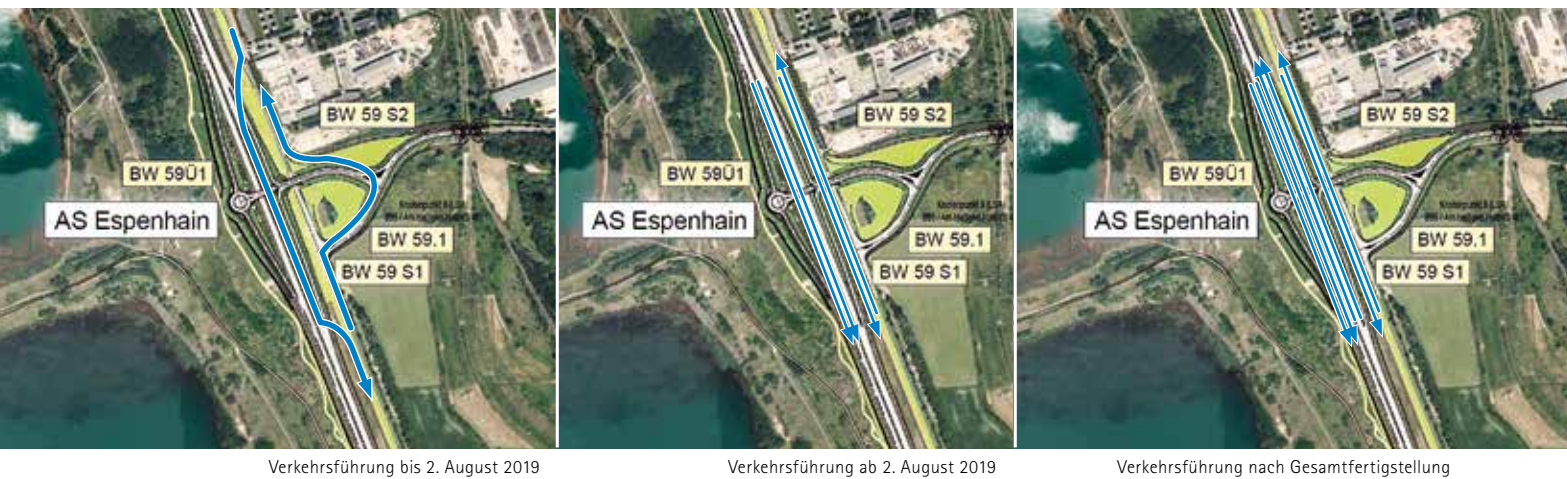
BW 59 S2
BW 59Ü1
AS Espenhain
BW 59.1
BW 59 S1

BW 59 S2
BW 59Ü1
AS Espenhain
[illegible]
BW 59.1
BW 59 S1

BW 59 S2
BW 59Ü1
AS Espenhain
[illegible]
BW 59.1
BW 59 S1

Verkehrsführung bis 2. August 2019

Verkehrsführung ab 2. August 2019

Verkehrsführung nach Gesamtfertigstellung